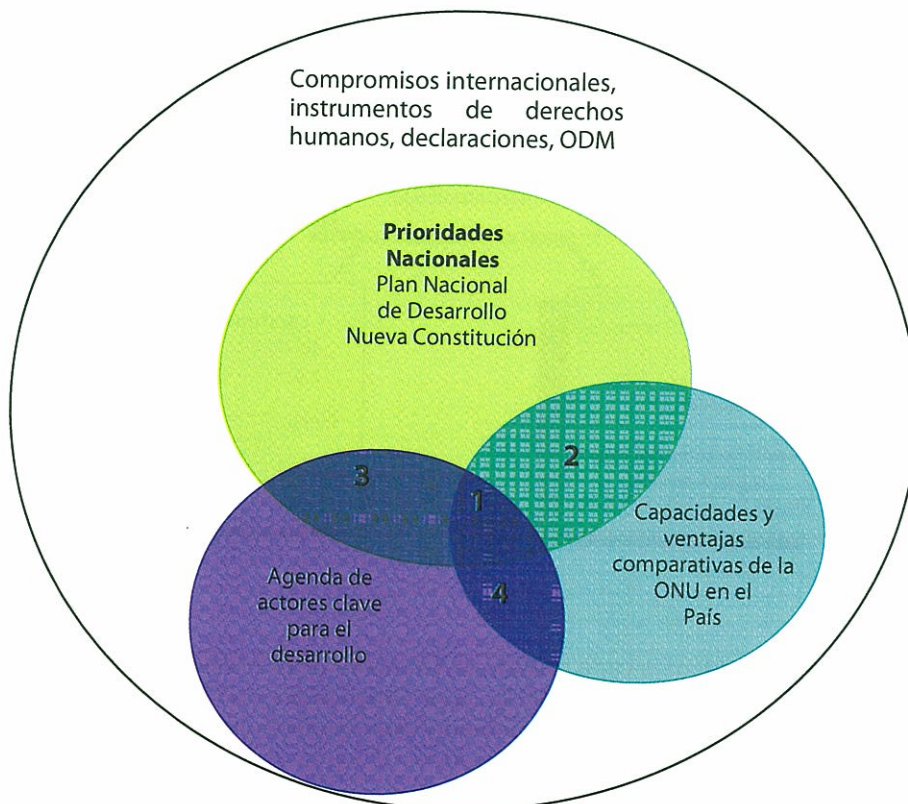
Compromisos internacionales, instrumentos de derechos humanos, declaraciones, ODM

**Prioridades Nacionales**
Plan Nacional de Desarrollo
Nueva Constitución

3

2

1

4

Capacidades y ventajas comparativas de la ONU en el País

Agenda de actores clave para el desarrollo